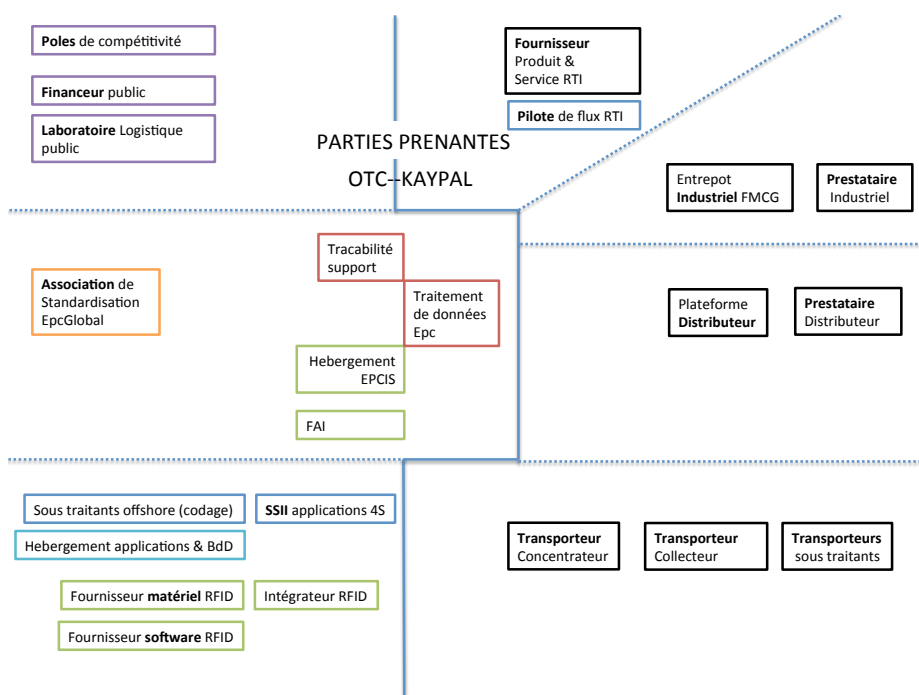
Poles de compétitivité

Financeur public

Laboratoire Logistique public

PARTIES PRENANTES

OTC--KAYPAL

Fournisseur Produit & Service RTI

Pilote de flux RTI

Entrepot Industriel FMCG

Prestataire Industriel

Tracabilité support

Traitement de données Epc

Association de Standardisation EpcGlobal

Hebergement EPCIS

FAI

Plateforme Distributeur

Prestataire Distributeur

Sous traitants offshore (codage)

SSII applications 4S

Hebergement applications & BdD

Fournisseur matériel RFID

Intégrateur RFID

Fournisseur software RFID

Transporteur Concentrateur

Transporteur Collecteur

Transporteurs sous traitants